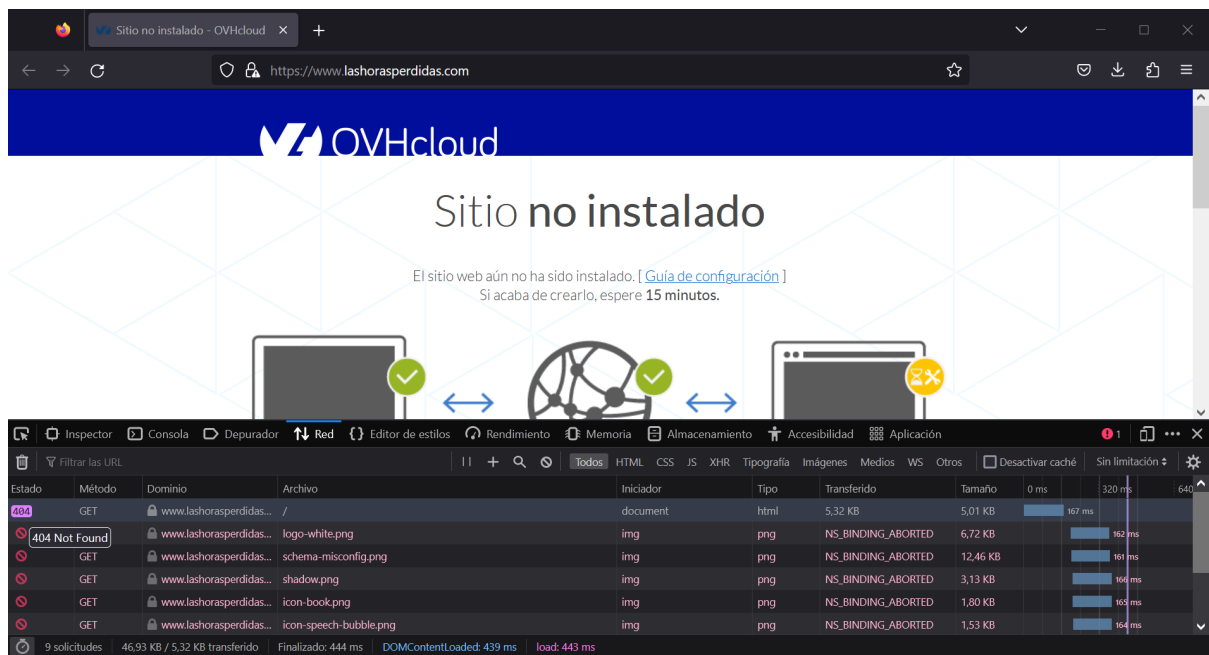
Sitio no instalado - OVHcloud ×

https://www.lashorasperdidas.com

OVHcloud

Sitio no instalado

El sitio web aún no ha sido instalado. [ Guía de configuración ]
Si acaba de crearlo, espere 15 minutos.

Inspector | Consola | Depurador | Red | Editor de estilos | Rendimiento | Memoria | Almacenamiento | Accesibilidad | Aplicación | 1

Filtrar las URL | Todos | HTML | CSS | JS | XHR | Tipografía | Imágenes | Medios | WS | Otros | Desactivar caché | Sin limitación

| Estado | Método | Dominio | Archivo | Iniciador | Tipo | Transferido | Tamaño | 0 ms | 320 ms | 640 |
|---|---|---|---|---|---|---|---|---|---|---|
| 404 | GET | www.lashorasperdidas... | / | document | html | 5,32 KB | 5,01 KB | 167 ms | | |
| 404 Not Found | | www.lashorasperdidas... | logo-white.png | img | png | NS_BINDING_ABORTED | 6,72 KB | 162 ms | | |
| | GET | www.lashorasperdidas... | schema-misconfig.png | img | png | NS_BINDING_ABORTED | 12,46 KB | 161 ms | | |
| | GET | www.lashorasperdidas... | shadow.png | img | png | NS_BINDING_ABORTED | 3,13 KB | 166 ms | | |
| | GET | www.lashorasperdidas... | icon-book.png | img | png | NS_BINDING_ABORTED | 1,80 KB | 165 ms | | |
| | GET | www.lashorasperdidas... | icon-speech-bubble.png | img | png | NS_BINDING_ABORTED | 1,53 KB | 164 ms | | |

9 solicitudes | 46,93 KB / 5,32 KB transferido | Finalizado: 444 ms | DOMContentLoaded: 439 ms | load: 443 ms